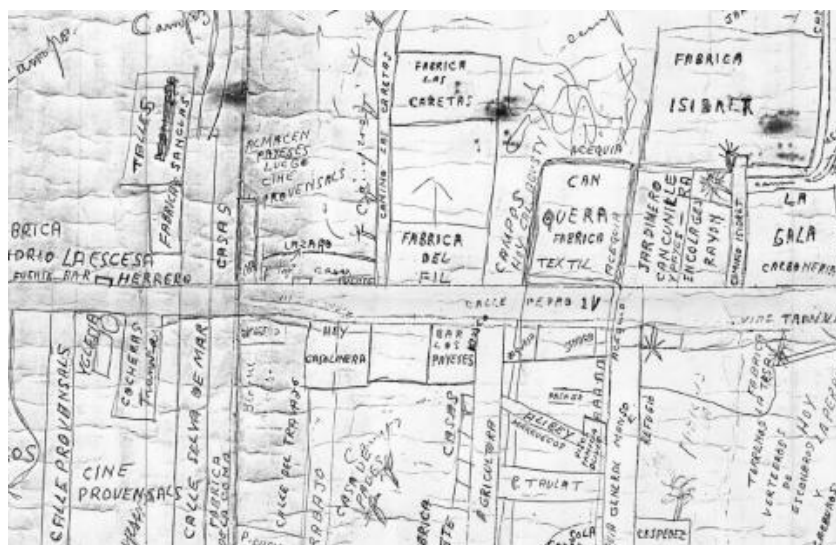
Campos
Campos

TALLER
FABRICA SANGLAS

ALMACEN PAYESES LUEGO CINE PROVENSALS

CASAS

CAMINO LAS CARETAS

FABRICA LAS CARETAS

FABRICA DEL FIL

CAMPOS HOY CALLE

ACEQUIA

CAN QUERA FABRICA TEXTIL

ACEQUIA

JARDINERO

CANCUNILLE

FABRICA ISIBAER

LA GALA

BRICA
ORIO LA ESCOCESA
PUENTE BAR HERRERO

LAZARO

CALLE PEDRO IV

VIDE TARRAGONA

IGLESIA

COCHERAS TRANVIA

CALLE PROVENSALS

CINE PROVENSALS

CALLE DEL MAR

FABRICA

CALLE DEL TRABAJO

HOY CATALONERA

BAR LOS PAYESES

CASA DE PAGES

CASAS

AGRICULTURA

ETRULAT

FABRICA

TERRENOS HOY VERTEDERO DE ESCOMBROS

FABRICA LA PERLA

SOLA

ESPENEZ